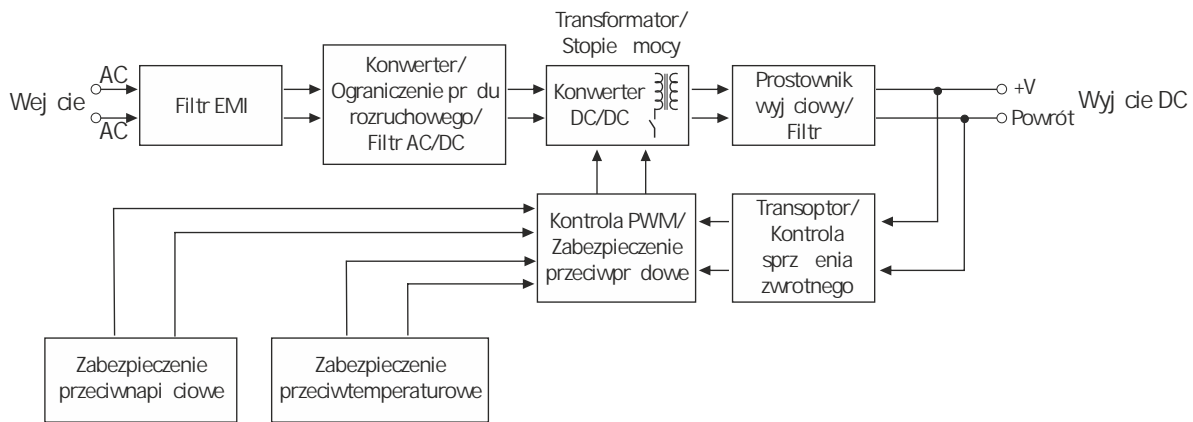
Transformator/
Stopie mocy

Wej cie

AC

AC

Filtr EMI

Konwerter/
Ograniczenie pr du
rozruchowego/
Filtr AC/DC

Konwerter
DC/DC

Prostownik
wyj ciowy/
Filtr

+V

Powrót

Wyj cie DC

Kontrola PWM/
Zabezpieczenie
przeciwpr dowe

Transoptor/
Kontrola
sprz enia
zwrotnego

Zabezpieczenie
przeciwnapi ciowe

Zabezpieczenie
przeciwtemperaturowe